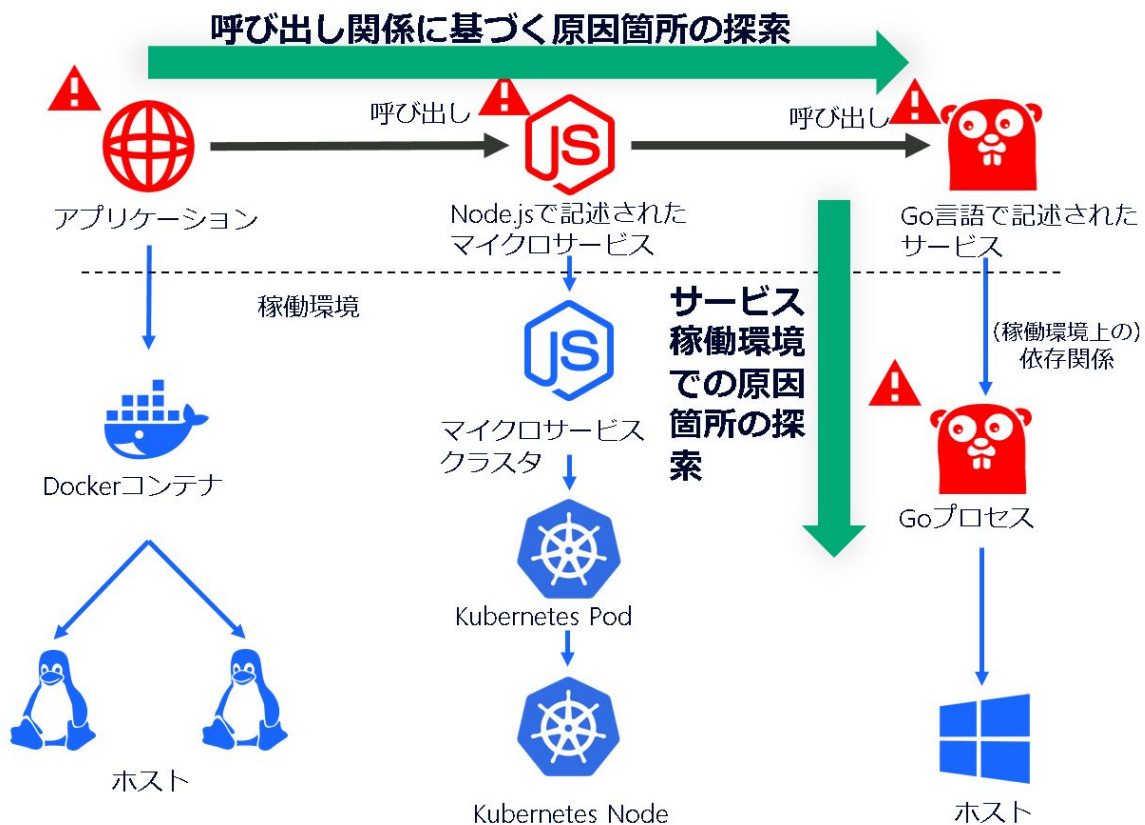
呼び出し関係に基づく原因箇所の探索

呼び出し

呼び出し

アプリケーション

Node.jsで記述されたマイクロサービス

Go言語で記述されたサービス

稼働環境

サービス稼働環境での原因箇所の探索

(稼働環境上の)依存関係

Dockerコンテナ

マイクロサービスクラスタ

Goプロセス

Kubernetes Pod

ホスト

Kubernetes Node

ホスト